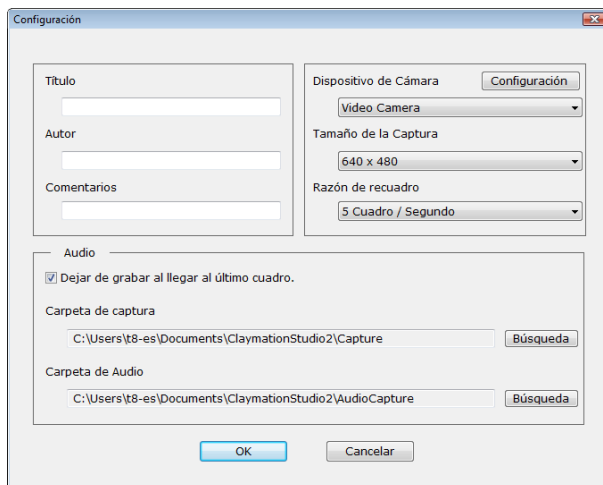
Configuración

Título

Autor

Comentarios

Dispositivo de Cámara
Configuración
Video Camera
Tamaño de la Captura
640 x 480
Razón de recuadro
5 Cuadro / Segundo

Audio
Dejar de grabar al llegar al último cuadro.
Carpeta de captura
C:\Users\t8-es\Documents\ClaymationStudio2\Capture
Búsqueda
Carpeta de Audio
C:\Users\t8-es\Documents\ClaymationStudio2\AudioCapture
Búsqueda

OK
Cancelar